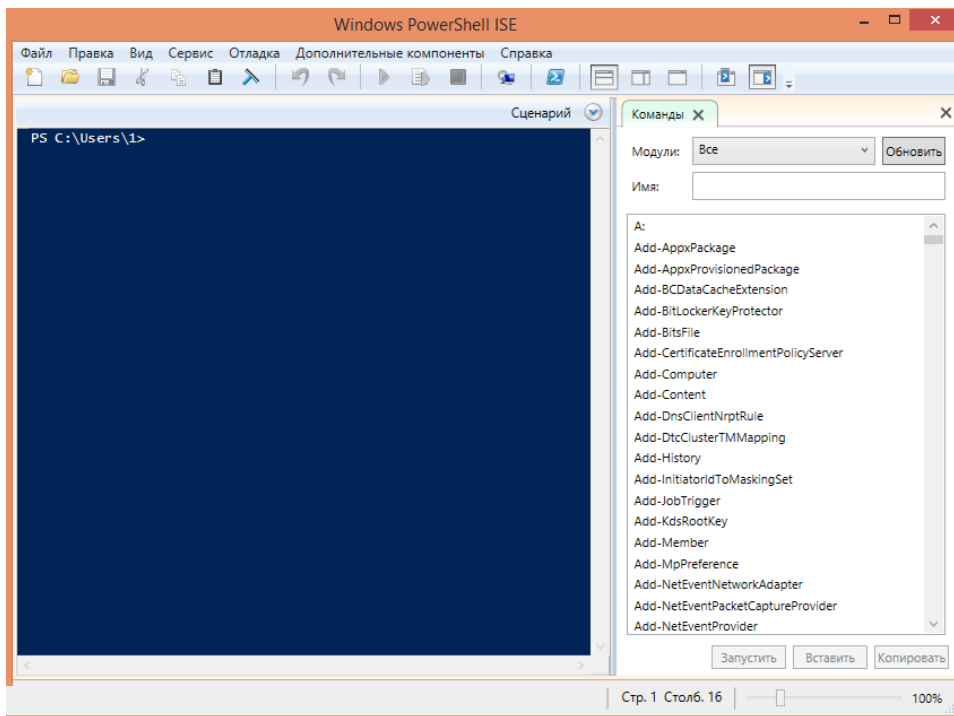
Windows PowerShell ISE

Файл Правка Вид Сервис Отладка Дополнительные компоненты Справка

Сценарий

PS C:\Users\1>

Команды

Модули: Все Обновить

Имя:

A:
Add-AppxPackage
Add-AppxProvisionedPackage
Add-BCDataCacheExtension
Add-BitLockerKeyProtector
Add-BitsFile
Add-CertificateEnrollmentPolicyServer
Add-Computer
Add-Content
Add-DnsClientNrptRule
Add-DtcClusterTMMapping
Add-History
Add-InitiatorIdToMaskingSet
Add-JobTrigger
Add-KdsRootKey
Add-Member
Add-MpPreference
Add-NetEventNetworkAdapter
Add-NetEventPacketCaptureProvider
Add-NetEventProvider

Запустить Вставить Копировать

Стр. 1 Столб. 16 100%